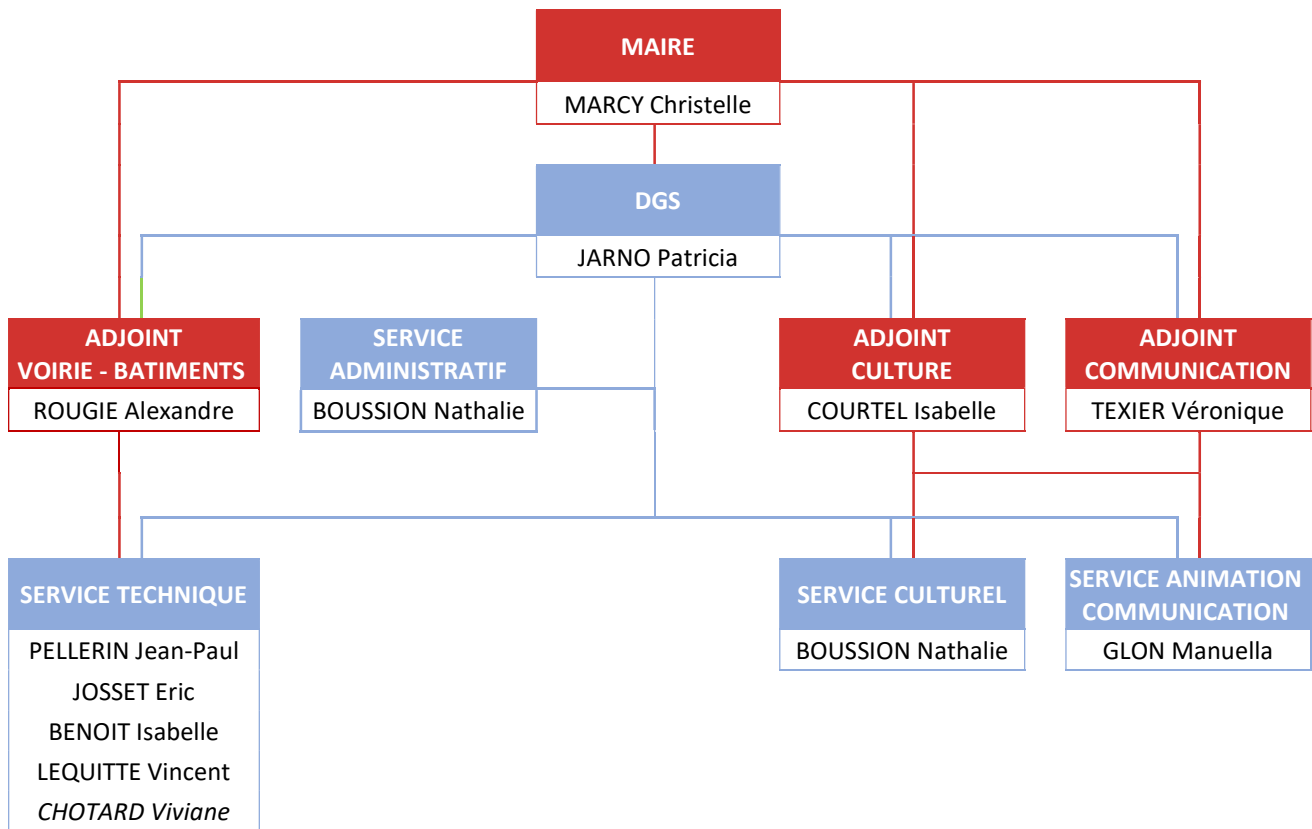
MAIRE
MARCY Christelle

DGS
JARNO Patricia

ADJOINT
VOIRIE - BATIMENTS
ROUGIE Alexandre

SERVICE ADMINISTRATIF
BOUSSION Nathalie

ADJOINT
CULTURE
COURTEL Isabelle

ADJOINT
COMMUNICATION
TEXIER Véronique

SERVICE TECHNIQUE
PELLERIN Jean-Paul
JOSSET Eric
BENOIT Isabelle
LEQUITTE Vincent
CHOTARD Viviane

SERVICE CULTUREL
BOUSSION Nathalie

SERVICE ANIMATION COMMUNICATION
GLON Manuella